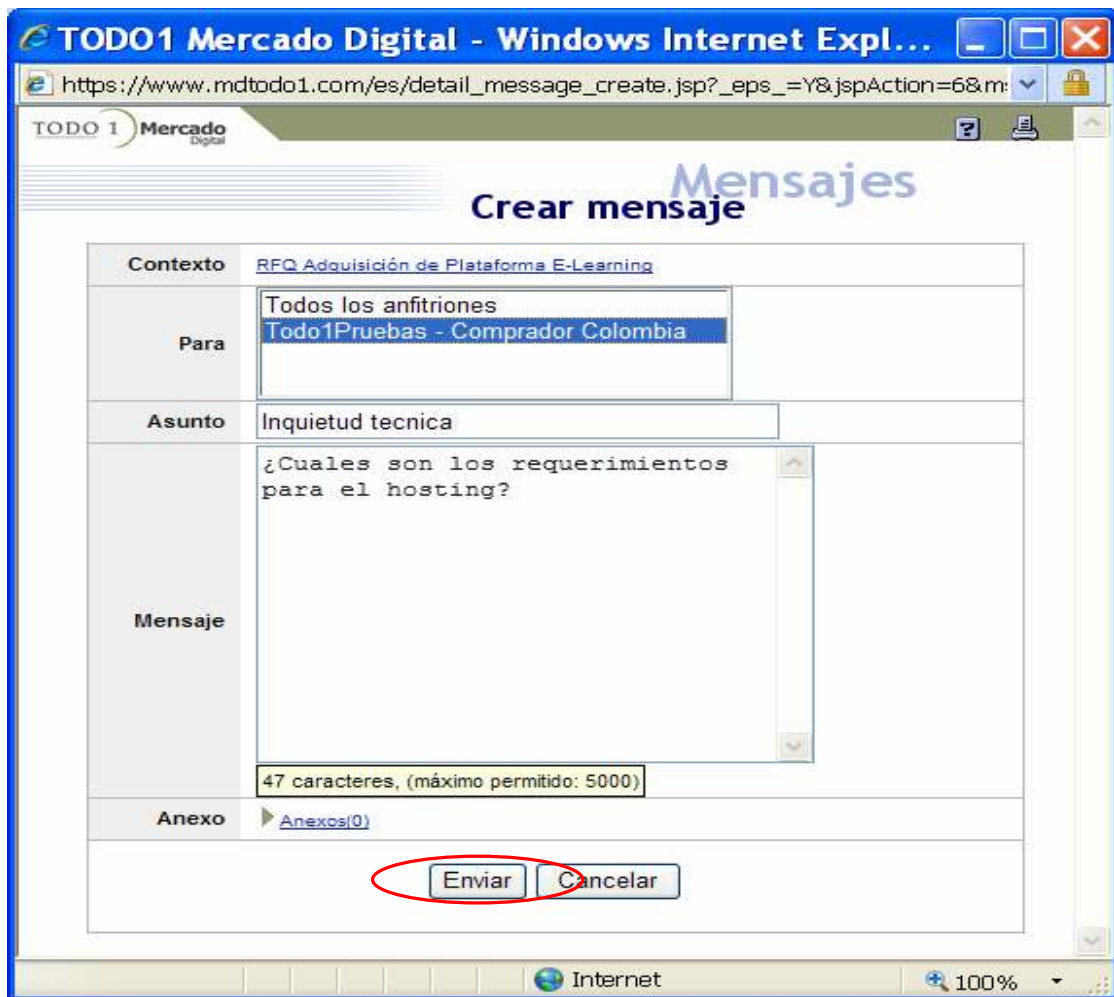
TODO1 Mercado Digital - Windows Internet Expl...

https://www.mdtodo1.com/es/detail_message_create.jsp?_eps_=Y&jspAction=6&m

TODO 1 Mercado Digital

Mensajes

Crear mensaje

| | |
|---|---|
| Contexto | RFQ Adquisición de Plataforma E-Learning |
| Para | Todos los anfitriones<br>Todo1Pruebas - Comprador Colombia |
| Asunto | Inquietud tecnica |
| Mensaje | ¿Cuales son los requerimientos para el hosting?<br>47 caracteres, (máximo permitido: 5000) |
| Anexo | Anexos(0) |

Enviar Cancelar

Internet

100%